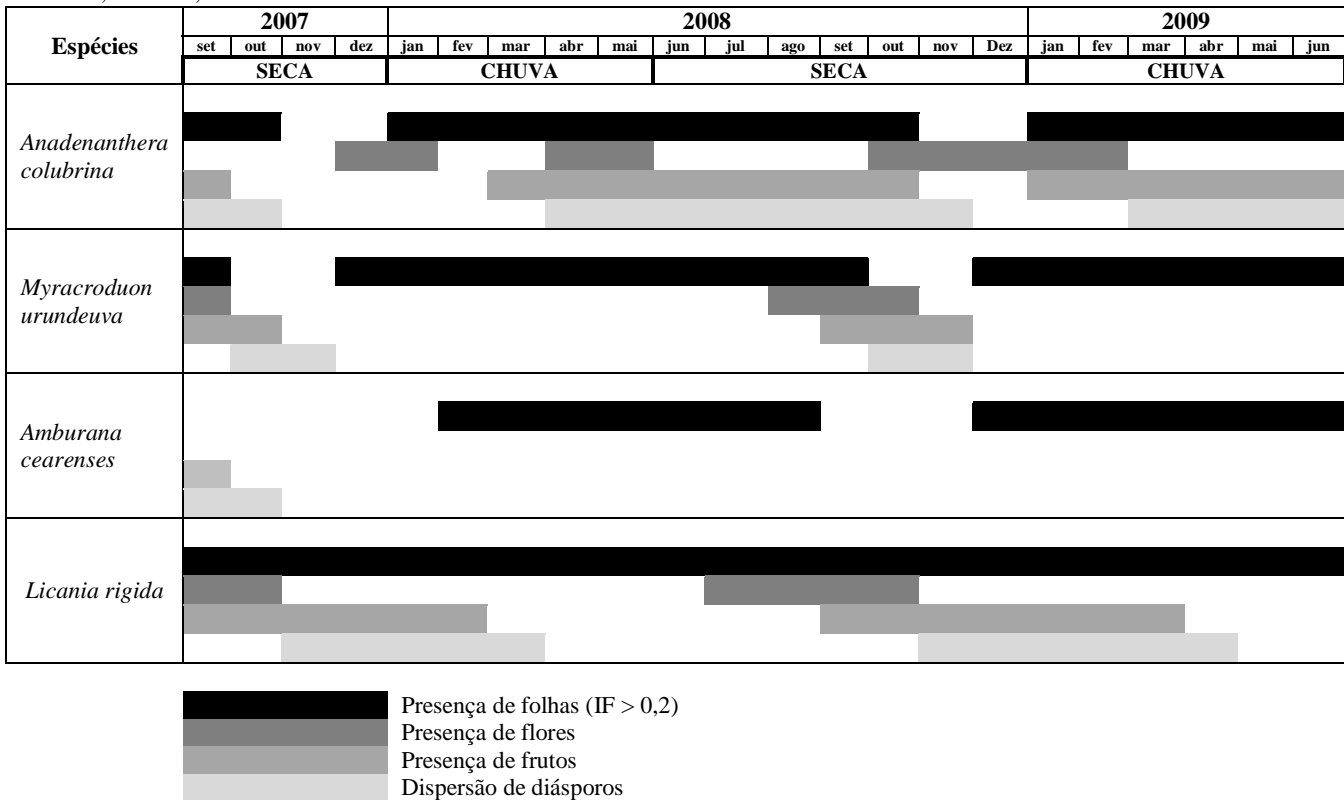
| Espécies | 2007 | | | | 2008 | | | | | | | | | | | | 2009 | | | | | |
|---|---|---|---|---|---|---|---|---|---|---|---|---|---|---|---|---|---|---|---|---|---|---|
| | set | out | nov | dez | jan | fev | mar | abr | mai | jun | jul | ago | set | out | nov | Dez | jan | fev | mar | abr | mai | jun |
| | SECA | | | | CHUVA | | | | | SECA | | | | | | | CHUVA | | | | | |
| *Anadenanthera colubrina* | | | | | | | | | | | | | | | | | | | | | | |
| *Myracroduon urundeuva* | | | | | | | | | | | | | | | | | | | | | | |
| *Amburana cearenses* | | | | | | | | | | | | | | | | | | | | | | |
| *Licania rigida* | | | | | | | | | | | | | | | | | | | | | | |

Presença de folhas (IF > 0,2)
Presença de flores
Presença de frutos
Dispersão de diásporos